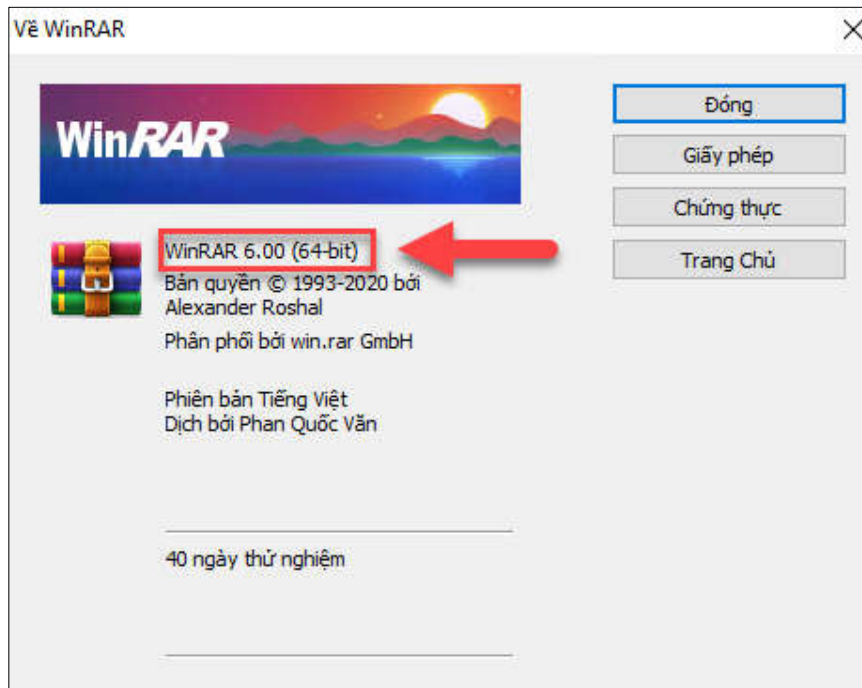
Về WinRAR

×

WinRAR

WinRAR 6.00 (64-bit)
Bản quyền © 1993-2020 bởi Alexander Roshal

Phân phối bởi win.rar GmbH

Phiên bản Tiếng Việt
Dịch bởi Phan Quốc Văn

40 ngày thử nghiệm

Đóng

Giấy phép

Chứng thực

Trang Chủ